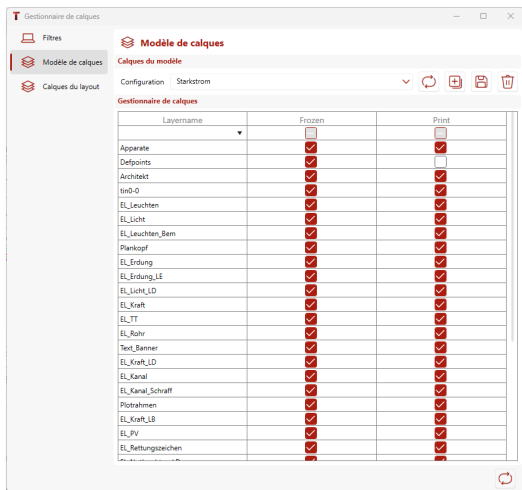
Gestionnaire de calques

Filtres
Modèle de calques
Calques du layout

Modèle de calques
Calques du modèle
Configuration Starkstrom
Gestionnaire de calques

| Layername | Frozen | Print |
|---|---|---|
| | | |
| Apparate | ✓ | ✓ |
| Defpoints | ✓ | |
| Architekt | ✓ | ✓ |
| tin0-0 | ✓ | ✓ |
| EL_Leuchten | ✓ | ✓ |
| EL_Licht | ✓ | ✓ |
| EL_Leuchten_Bem | ✓ | ✓ |
| Plankopf | ✓ | ✓ |
| EL_Erdung | ✓ | ✓ |
| EL_Erdung_LE | ✓ | ✓ |
| EL_Licht_LD | ✓ | ✓ |
| EL_Kraft | ✓ | ✓ |
| EL_TT | ✓ | ✓ |
| EL_Rohr | ✓ | ✓ |
| Text_Banner | ✓ | ✓ |
| EL_Kraft_LD | ✓ | ✓ |
| EL_Kanal | ✓ | ✓ |
| EL_Kanal_Schraff | ✓ | ✓ |
| Plotrahmen | ✓ | ✓ |
| EL_Kraft_LB | ✓ | ✓ |
| EL_PV | ✓ | ✓ |
| EL_Rettungszeichen | ✓ | ✓ |
| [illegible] | ✓ | ✓ |